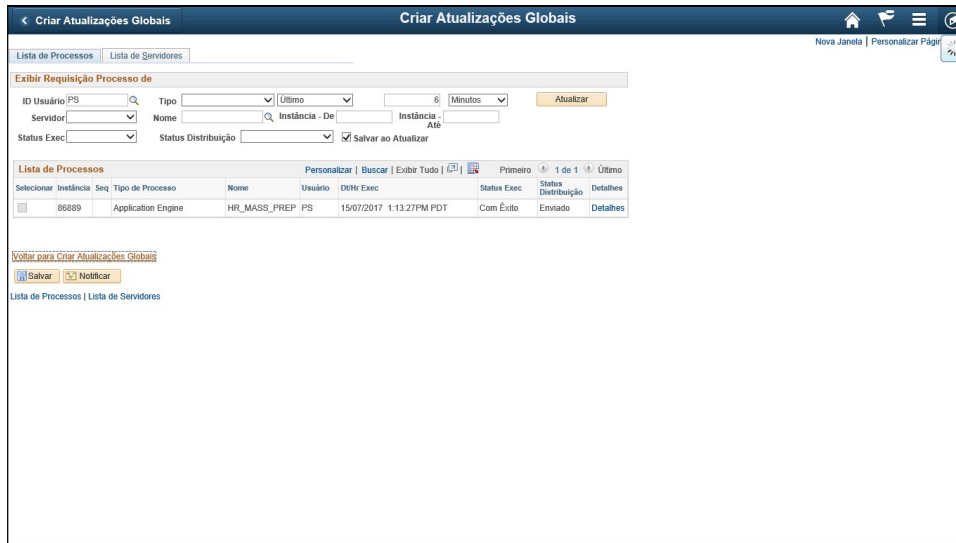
< Criar Atualizações Globais

Criar Atualizações Globais

Nova Janela | Personalizar Págir

Lista de Processos | Lista de Servidores

Exibir Requisição Processo de

ID Usuário PS
Tipo
Último
6
Minutos
Atualizar

Servidor
Nome
Instância - De
Instância - Até

Status Exec
Status Distribuição
Salvar ao Atualizar

Lista de Processos
Personalizar | Buscar | Exibir Tudo |
Primeiro 1 de 1 Último

| Selecionar | Instância | Seq | Tipo de Processo | Nome | Usuário | Dt/Hr Exec | Status Exec | Status Distribuição | Detalhes |
|---|---|---|---|---|---|---|---|---|---|
| | 86889 | | Application Engine | HR_MASS_PREP | PS | 15/07/2017 1:13:27PM PDT | Com Êxito | Enviado | Detalhes |

Voltar para Criar Atualizações Globais

Salvar
Notificar

Lista de Processos | Lista de Servidores